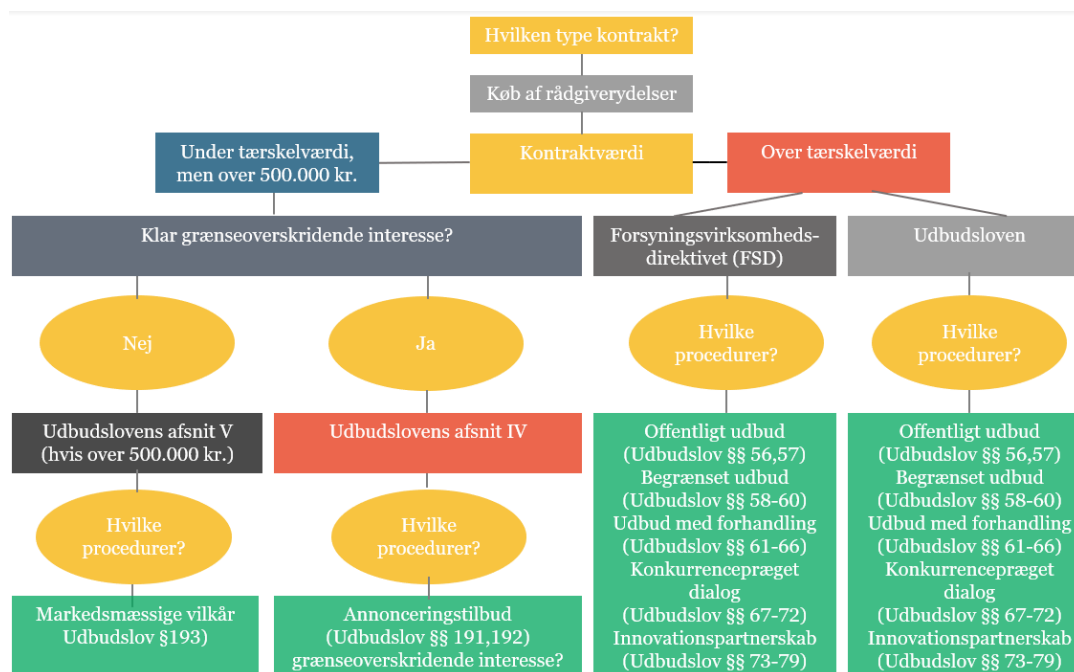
Hvilken type kontrakt?

Køb af rådgiverydelser

Under tærskelværdi, men over 500.000 kr.

Kontraktværdi

Over tærskelværdi

Klar grænseoverskridende interesse?

Forsyningsvirksomheds-direktivet (FSD)

Udbudsloven

Nej

Ja

Hvilke procedurer?

Hvilke procedurer?

Udbudslovens afsnit V (hvis over 500.000 kr.)

Udbudslovens afsnit IV

Offentligt udbud (Udbudslov §§ 56,57) Begrænset udbud (Udbudslov §§ 58-60) Udbud med forhandling (Udbudslov §§ 61-66) Konkurrencepræget dialog (Udbudslov §§ 67-72) Innovationspartnerskab (Udbudslov §§ 73-79)

Offentligt udbud (Udbudslov §§ 56,57) Begrænset udbud (Udbudslov §§ 58-60) Udbud med forhandling (Udbudslov §§ 61-66) Konkurrencepræget dialog (Udbudslov §§ 67-72) Innovationspartnerskab (Udbudslov §§ 73-79)

Hvilke procedurer?

Hvilke procedurer?

Markedsmæssige vilkår Udbudslov §193)

Annonceringstilbud (Udbudslov §§ 191,192) grænseoverskridende interesse?